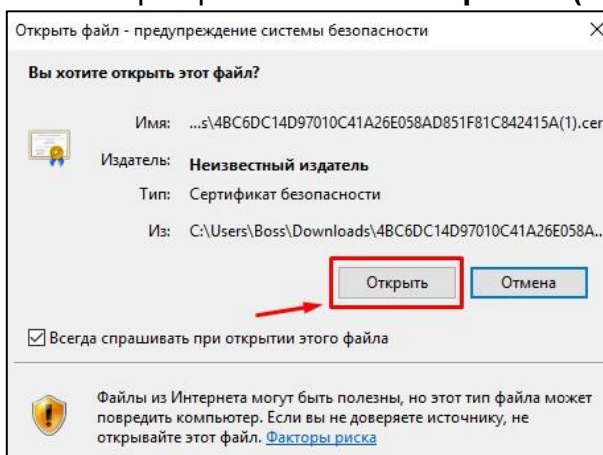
Открыть файл - предупреждение системы безопасности

×

Вы хотите открыть этот файл?

Имя: ...s\4BC6DC14D97010C41A26E058AD851F81C842415A(1).cer

Издатель: Неизвестный издатель

Тип: Сертификат безопасности

Из: C:\Users\Boss\Downloads\4BC6DC14D97010C41A26E058A...

Открыть

Отмена

☑ Всегда спрашивать при открытии этого файла

Файлы из Интернета могут быть полезны, но этот тип файла может повредить компьютер. Если вы не доверяете источнику, не открывайте этот файл. Факторы риска